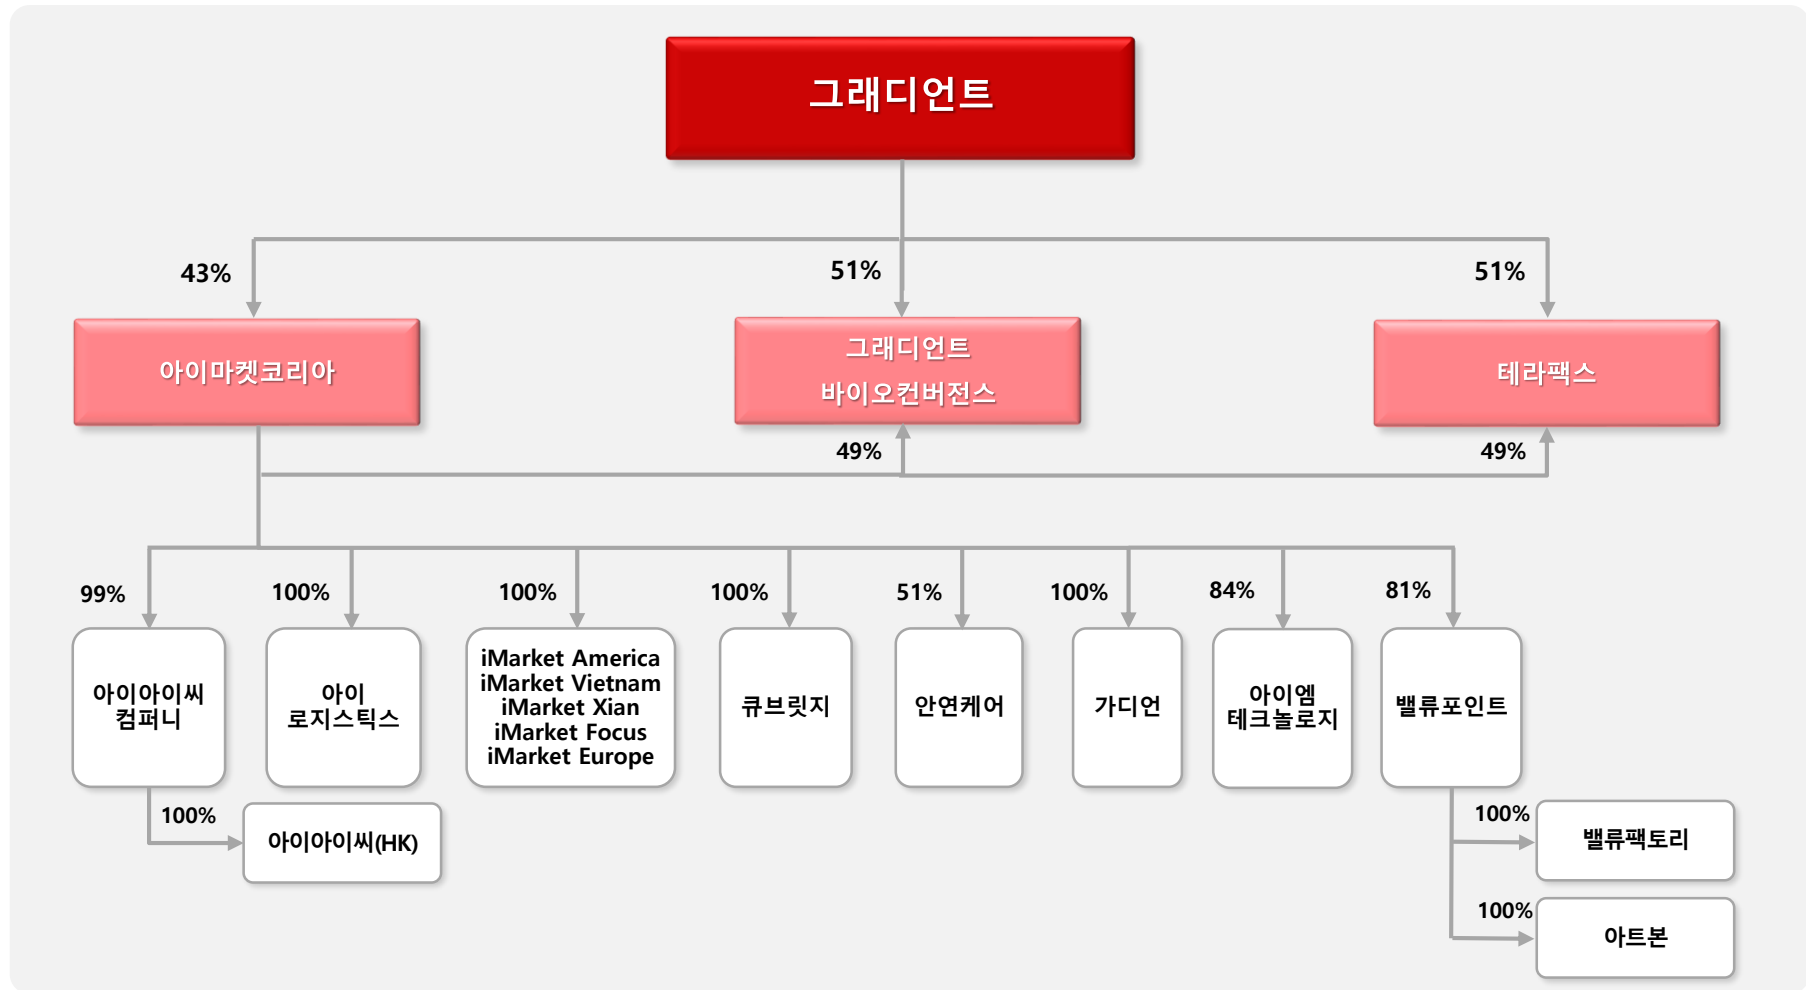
그래디언트

43%

51%

51%

아이마켓코리아

그래디언트
바이오컨버전스

테라팩스

49%

49%

99%

100%

100%

100%

51%

100%

84%

81%

아이아이씨
컴퍼니

아이
로지스틱스

iMarket America
iMarket Vietnam
iMarket Xian
iMarket Focus
iMarket Europe

큐브릿지

안연케어

가디언

아이엠
테크놀로지

밸류포인트

100%

아이아이씨(HK)

100%

밸류팩토리

100%

아트본